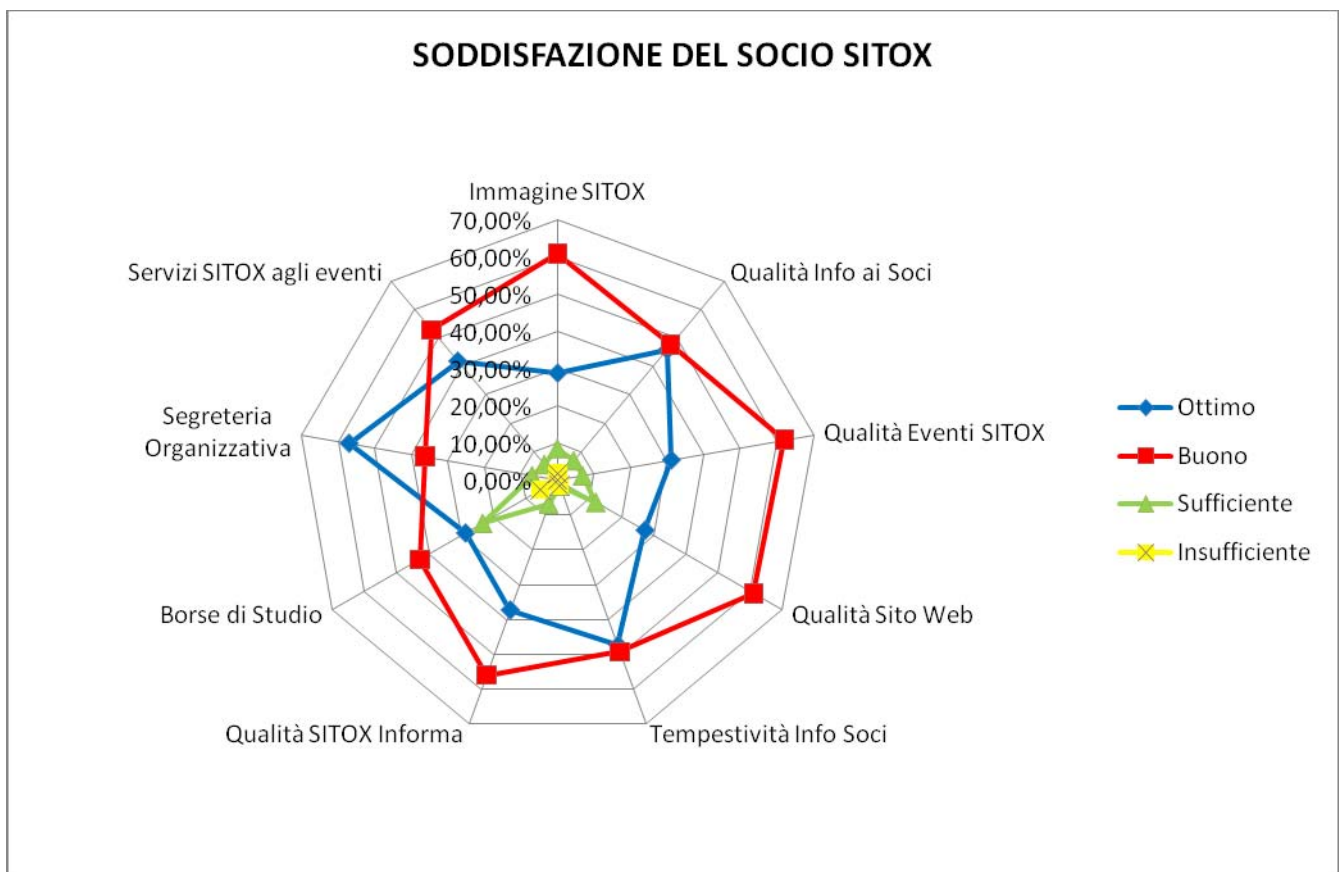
SODDISFAZIONE DEL SOCIO SITOX

Immagine SITOX

70,00%
60,00%
50,00%
40,00%
30,00%
20,00%
10,00%
0,00%

Qualità Info ai Soci

Qualità Eventi SITOX

Qualità Sito Web

Tempestività Info Soci

Qualità SITOX Informa

Borse di Studio

Segreteria Organizzativa

Servizi SITOX agli eventi

Ottimo
Buono
Sufficiente
Insufficiente